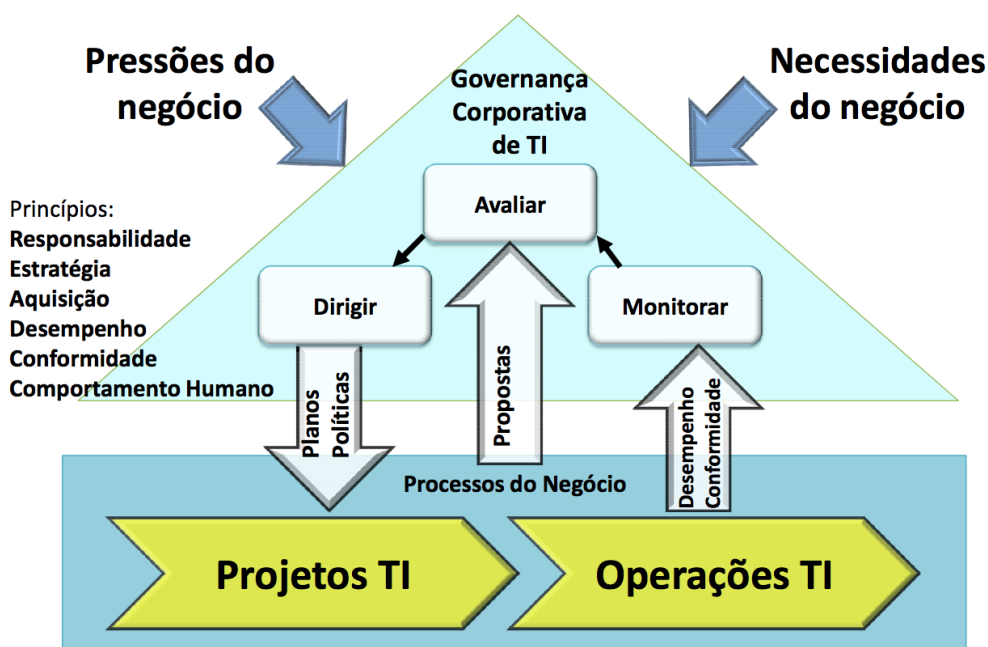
Pressões do negócio

Governança Corporativa de TI

Necessidades do negócio

Princípios:
Responsabilidade
Estratégia
Aquisição
Desempenho
Conformidade
Comportamento Humano

Avaliar

Dirigir

Monitorar

Planos
Políticas

Propostas

Desempenho
Conformidade

Processos do Negócio

Projetos TI

Operações TI